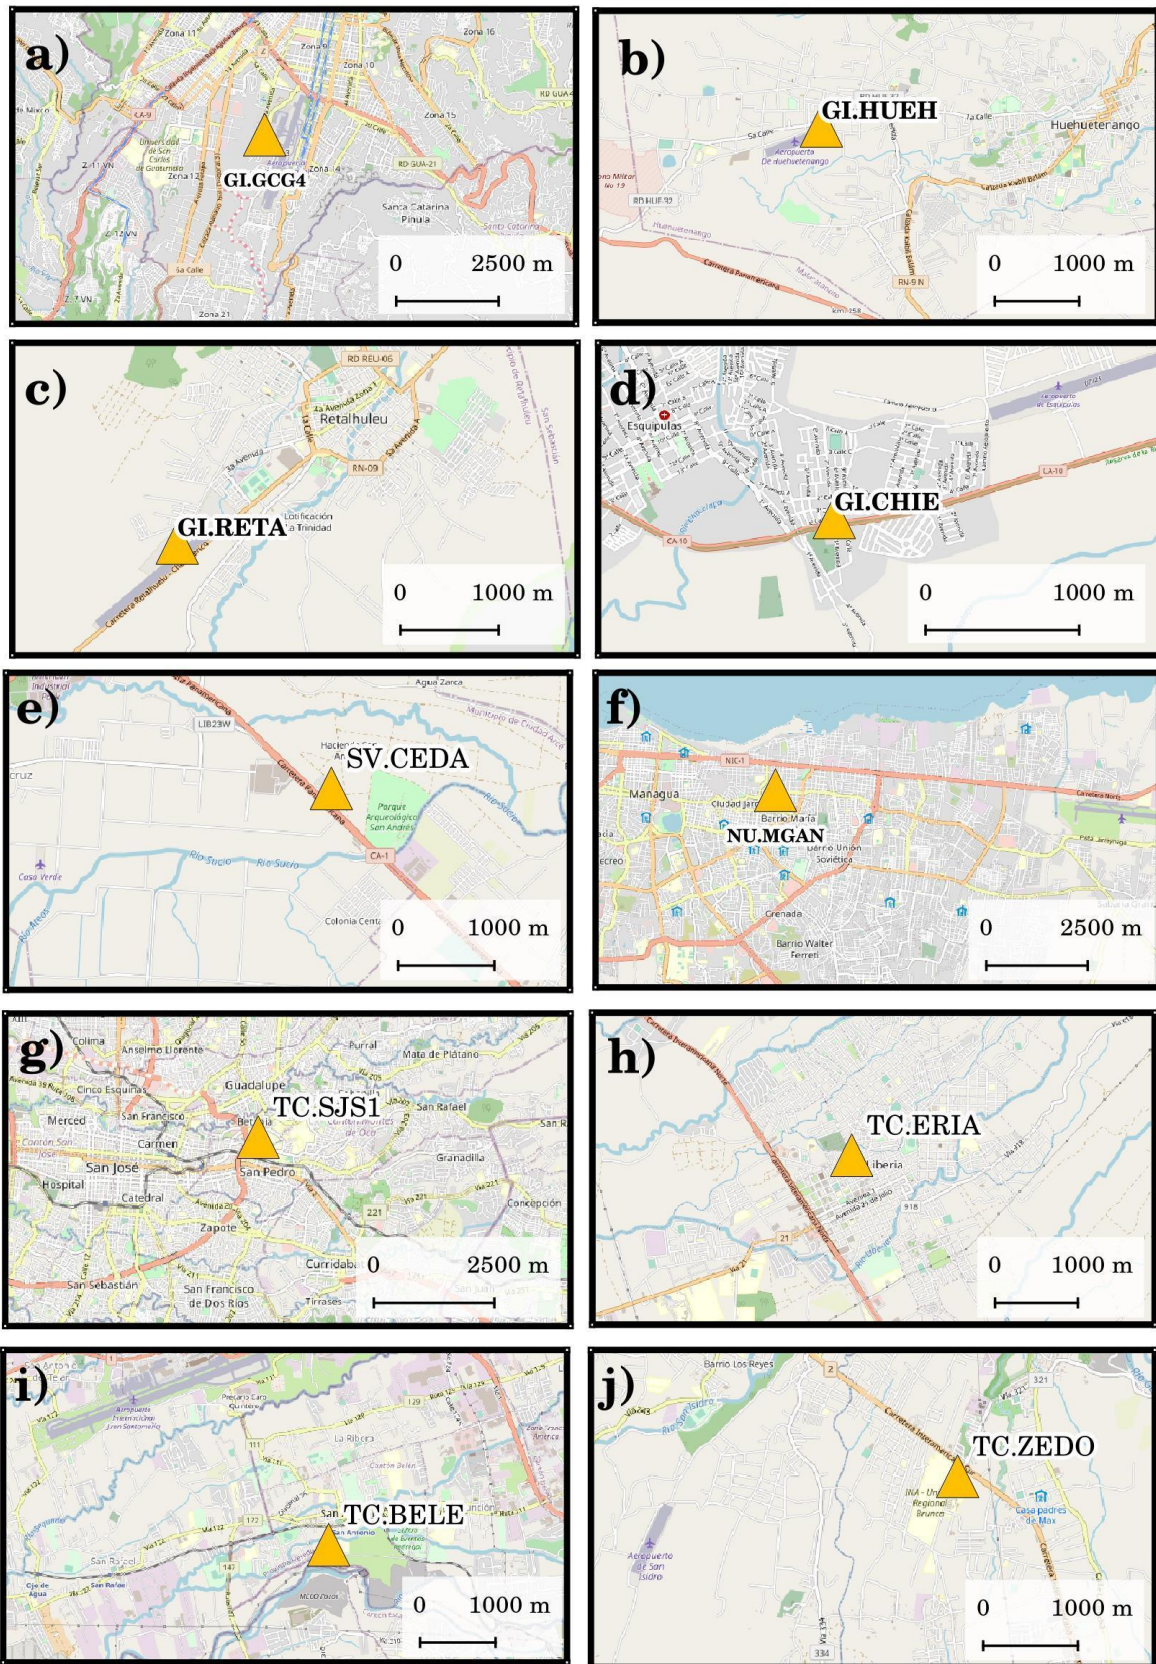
a)
GI.GCG4
0 2500 m

b)
GI.HUEH
Huehuetenango
0 1000 m

c)
Retalhuleu
GI.RETA
0 1000 m

d)
Esquipulas
GI.CHIE
0 1000 m

e)
SV.CEDA
0 1000 m

f)
Managua
NU.MGAN
0 2500 m

g)
TC.SJS1
San José
San Pedro
0 2500 m

h)
TC.ERIA
0 1000 m

i)
TC.BELE
0 1000 m

j)
TC.ZEDO
0 1000 m